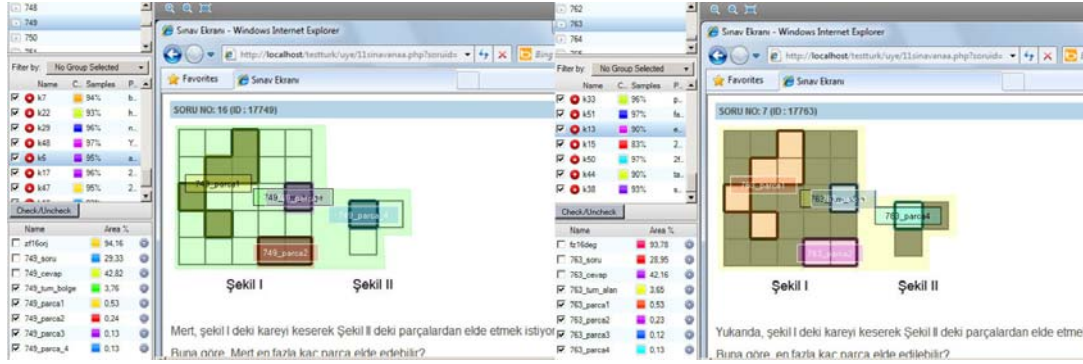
748
749
750

Filter by: No Group Selected

| Name | C. | Samples | P. |
|---|---|---|---|
| k7 | | 94% | b. |
| k22 | | 93% | h. |
| k29 | | 96% | n. |
| k48 | | 97% | Y. |
| k6 | | 95% | a. |
| k17 | | 96% | 2. |
| k47 | | 95% | 2. |

Check/Uncheck

| Name | Area % |
|---|---|
| zf16orj | 94.16 |
| 749_soru | 29.33 |
| 749_cevap | 42.82 |
| 749_tum_bolge | 3.76 |
| 749_parca1 | 0.53 |
| 749_parca2 | 0.24 |
| 749_parca3 | 0.13 |
| 749_parca_4 | 0.13 |

Sınav Ekranı - Windows Internet Explorer
http://localhost/testturk/uye/11sinavansa.php?soruid=
Bing
Favorites
Sınav Ekranı

SORU NO: 16 (ID : 17749)

749_parca1
749_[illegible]
749_parca4
749_parca2

Şekil I
Şekil II

Mert, şekil I deki kareyi keserek Şekil II deki parçalardan elde etmek istiyor
Buna göre, Mert en fazla kaç parça elde edebilir?

762
763
764

Filter by: No Group Selected

| Name | C. | Samples | P. |
|---|---|---|---|
| k33 | | 96% | p. |
| k51 | | 97% | fa. |
| k13 | | 90% | e. |
| k15 | | 83% | 2. |
| k50 | | 97% | 2f. |
| k44 | | 90% | ta. |
| k38 | | 93% | s. |

Check/Uncheck

| Name | Area % |
|---|---|
| fz16deg | 93.78 |
| 763_soru | 28.95 |
| 763_cevap | 42.16 |
| 763_tum_alan | 3.65 |
| 763_parca1 | 0.53 |
| 763_parca2 | 0.23 |
| 763_parca3 | 0.12 |
| 763_parca4 | 0.13 |

Sınav Ekranı - Windows Internet Explorer
http://localhost/testturk/uye/11sinavansa.php?soruid=
Favorites
Sınav Ekranı

SORU NO: 7 (ID : 17763)

763_parca1
763_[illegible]
763_parca4
763_parca2

Şekil I
Şekil II

Yukanda, şekil I deki kareyi keserek Şekil II deki parçalardan elde etme
Buna göre, en fazla kaç parça elde edilebilir?